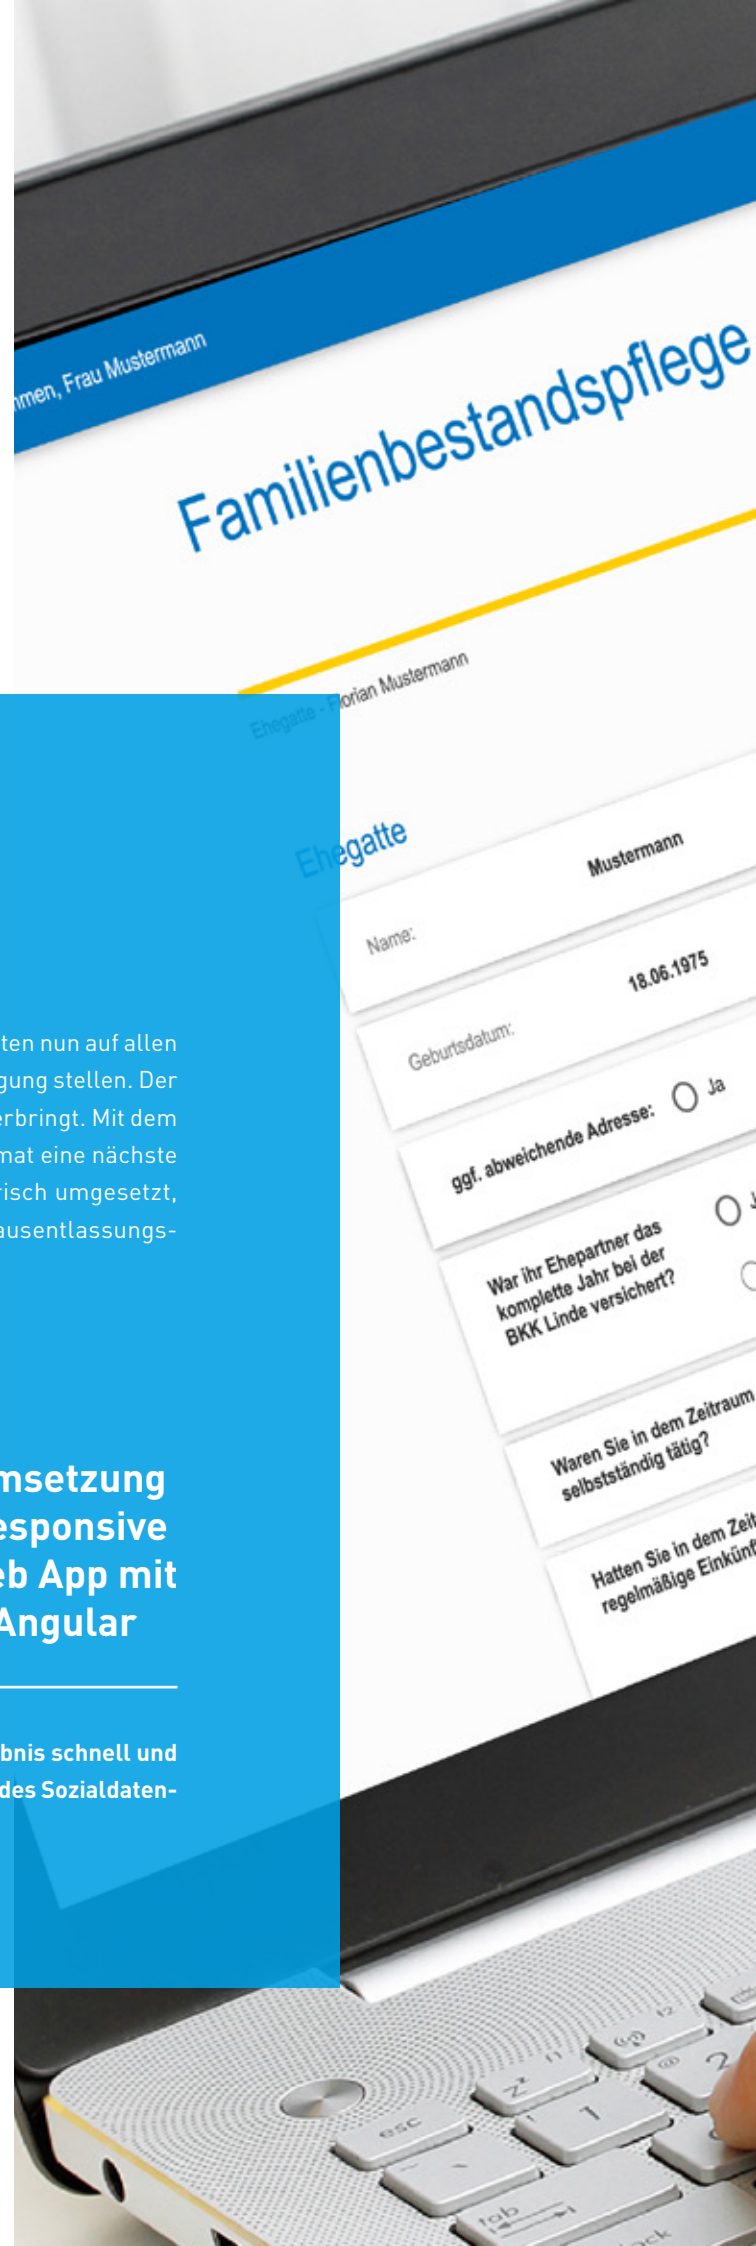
nmen, Frau Mustermann

Familienbestandspflege

Ehegatte - Florian Mustermann

Ehegatte

Name: Mustermann

Geburtsdatum: 18.06.1975

ggf. abweichende Adresse: Ja

War ihr Ehepartner das komplette Jahr bei der BKK Linde versichert?

Waren Sie in dem Zeitraum selbstständig tätig?

Hatten Sie in dem Zeit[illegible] regelmäßige Einkünf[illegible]

ten nun auf allen gung stellen. Der erbringt. Mit dem mat eine nächste risch umgesetzt, ausentlassungs-

msetzung esponsive eb App mit Angular

bnis schnell und des Sozialdaten-

esc
tab
ock